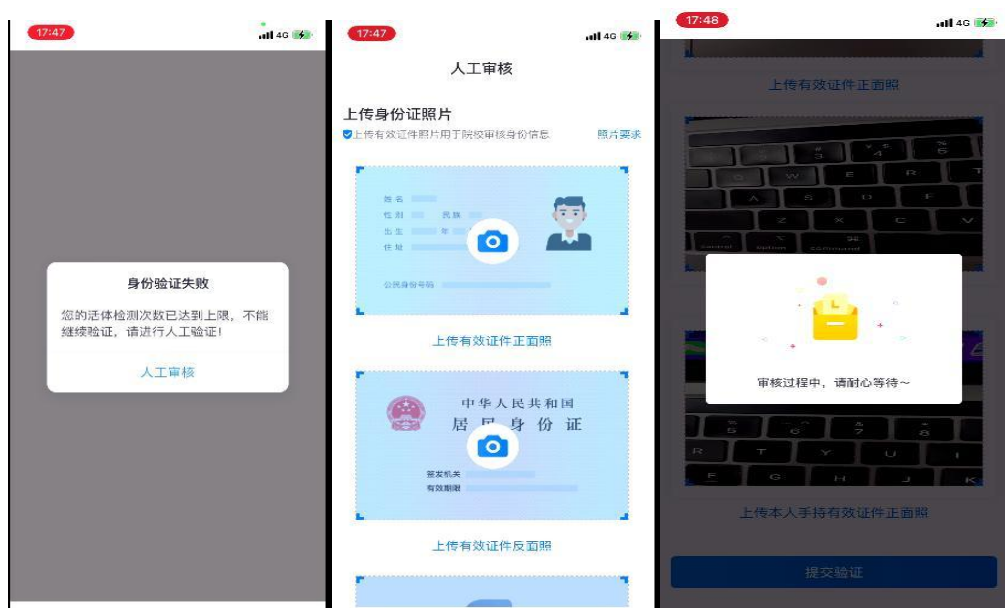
17:47
4G

身份验证失败

您的活体检测次数已达到上限，不能继续验证，请进行人工验证!

人工审核

17:47
4G

人工审核

上传身份证照片

上传有效证件照片用于院校审核身份信息

照片要求

姓名
性别 民族
出生 年
住址

公民身份号码

上传有效证件正面照

中华人民共和国
居民身份证

签发机关
有效期限

上传有效证件反面照

17:48
4G

上传有效证件正面照

审核过程中，请耐心等待～

上传本人手持有效证件正面照

提交验证